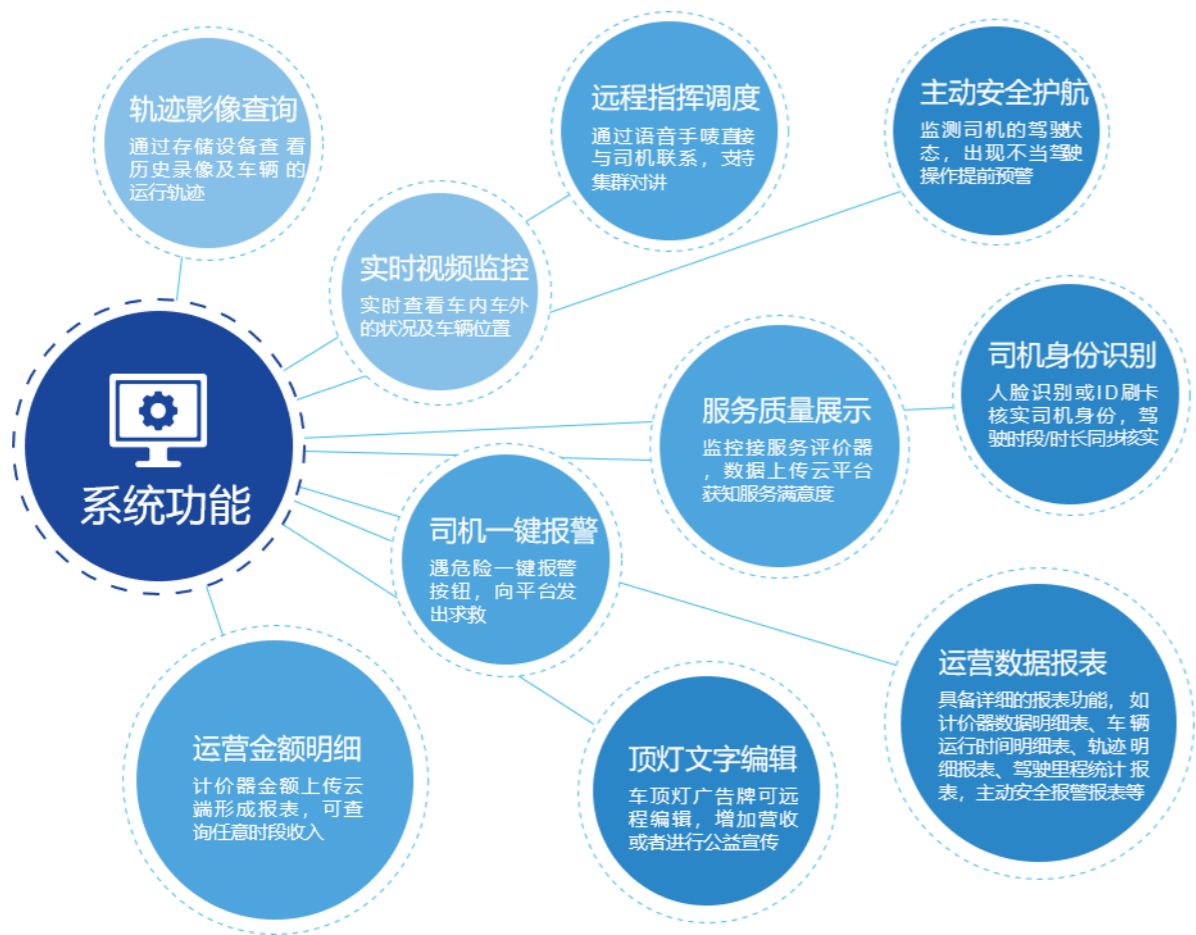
系统功能

轨迹影像查询
通过存储设备查看历史录像及车辆的运行轨迹

远程指挥调度
通过语音手唛直接与司机联系，支持集群对讲

主动安全护航
监测司机的驾驶状态，出现不当驾驶操作提前预警

实时视频监控
实时查看车内车外的状况及车辆位置

司机身份识别
人脸识别或ID刷卡核实司机身份，驾驶时段/时长同步核实

服务质量展示
监控接服务评价器，数据上传云平台获知服务满意度

司机一键报警
遇危险一键报警按钮，向平台发出求救

运营数据报表
具备详细的报表功能，如计价器数据明细表、车辆运行时间明细表、轨迹明细报表、驾驶里程统计报表，主动安全报警报表等

运营金额明细
计价器金额上传云端形成报表，可查询任意时段收入

顶灯文字编辑
车顶灯广告牌可远程编辑，增加营收或者进行公益宣传